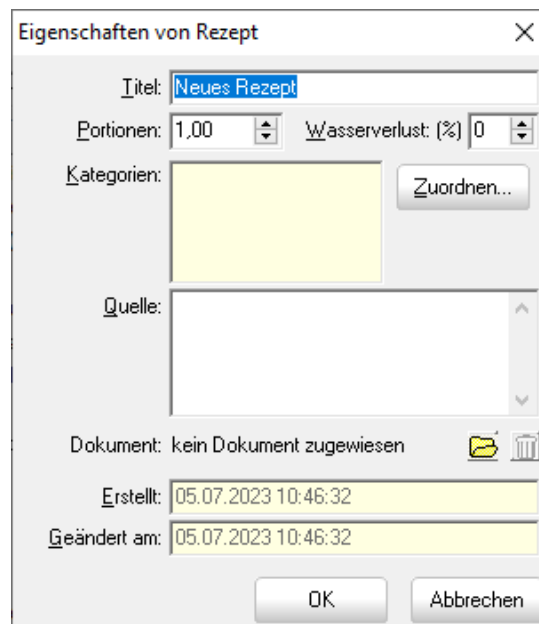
Eigenschaften von Rezept

Titel: Neues Rezept

Portionen: 1,00

Wasserverlust: (%) 0

Kategorien:

Zuordnen...

Quelle:

Dokument: kein Dokument zugewiesen

Erstellt: 05.07.2023 10:46:32

Geändert am: 05.07.2023 10:46:32

OK

Abbrechen